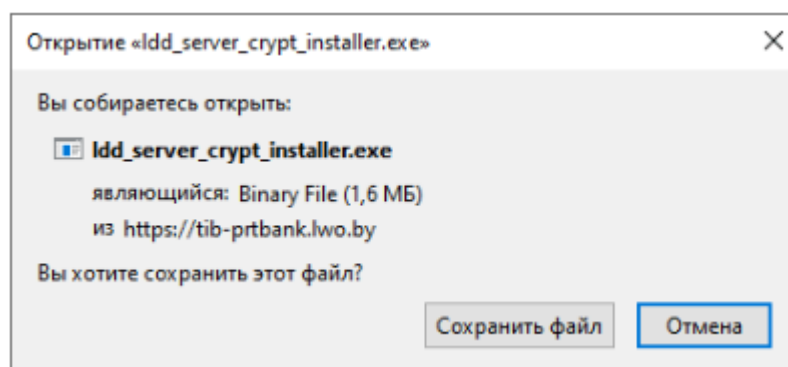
Открытие «ldd_server_crypt_installer.exe»

×

Вы собираетесь открыть:

ldd_server_crypt_installer.exe

являющийся: Binary File (1,6 МБ)

из https://tib-prtbank.lwo.by

Вы хотите сохранить этот файл?

Сохранить файл

Отмена